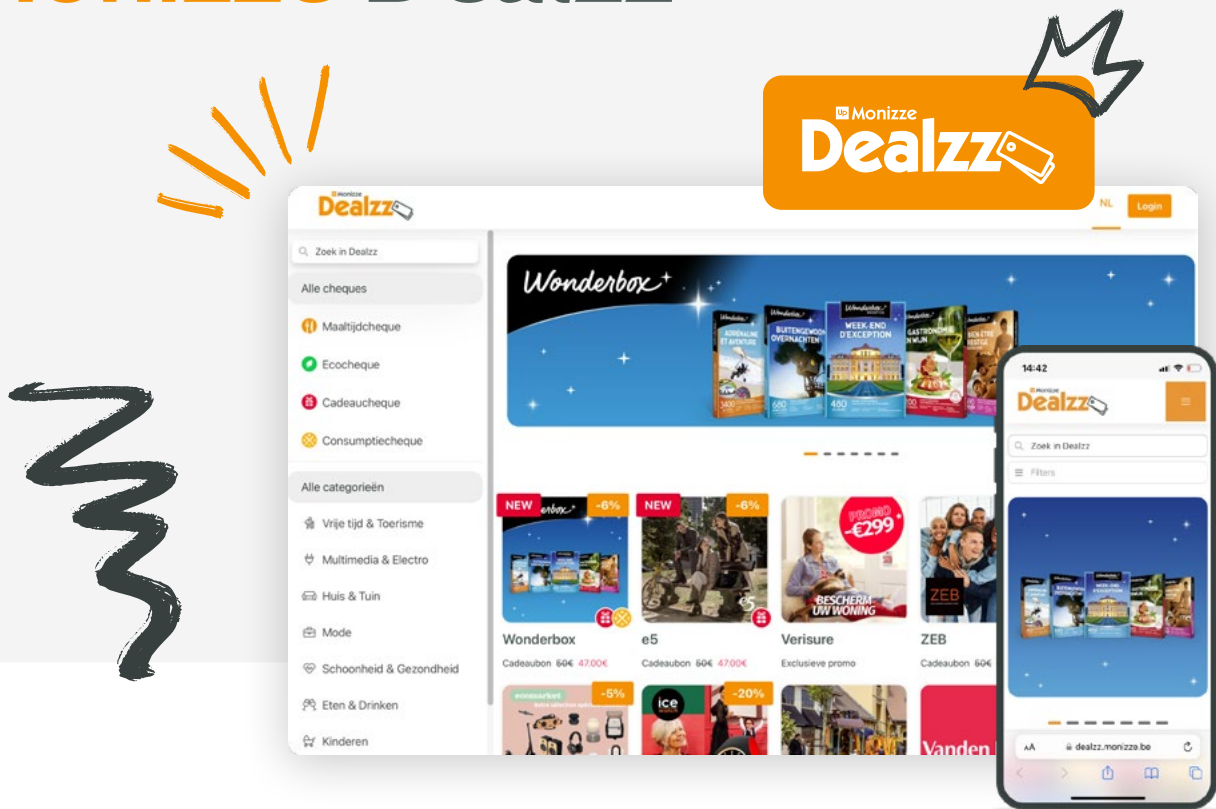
Monizze Dealzz

Monizze Dealzz

NL Login

Zoek in Dealzz

Alle cheques

Maaltijdcheque

Ecocheque

Cadeaucheque

Consumptiecheque

Alle categorieën

Vrije tijd & Toerisme

Multimedia & Electro

Huis & Tuin

Mode

Schoonheid & Gezondheid

Eten & Drinken

Kinderen

Wonderbox

ADRÉNALINE ET AVENTURE

BUITENGEWONE OVERNACHTEN

WEEK-END D'EXCEPTION

GASTRONOMIE EN WIJN

BIEN-ÊTRE PRESTIGE

NEW -6%

NEW -6%

PROMO €299

BESCHERM UW WONING

ZEB

Wonderbox
Cadeaubon 50€ 47.00€

e5
Cadeaubon 50€ 47.00€

Verisure
Exclusieve promo

ZEB
Cadeaubon 50€

-5%

ice

-20%

Vanden

14:42

Monizze Dealzz

Zoek in Dealzz

Filters

AA dealzz.monizze.be